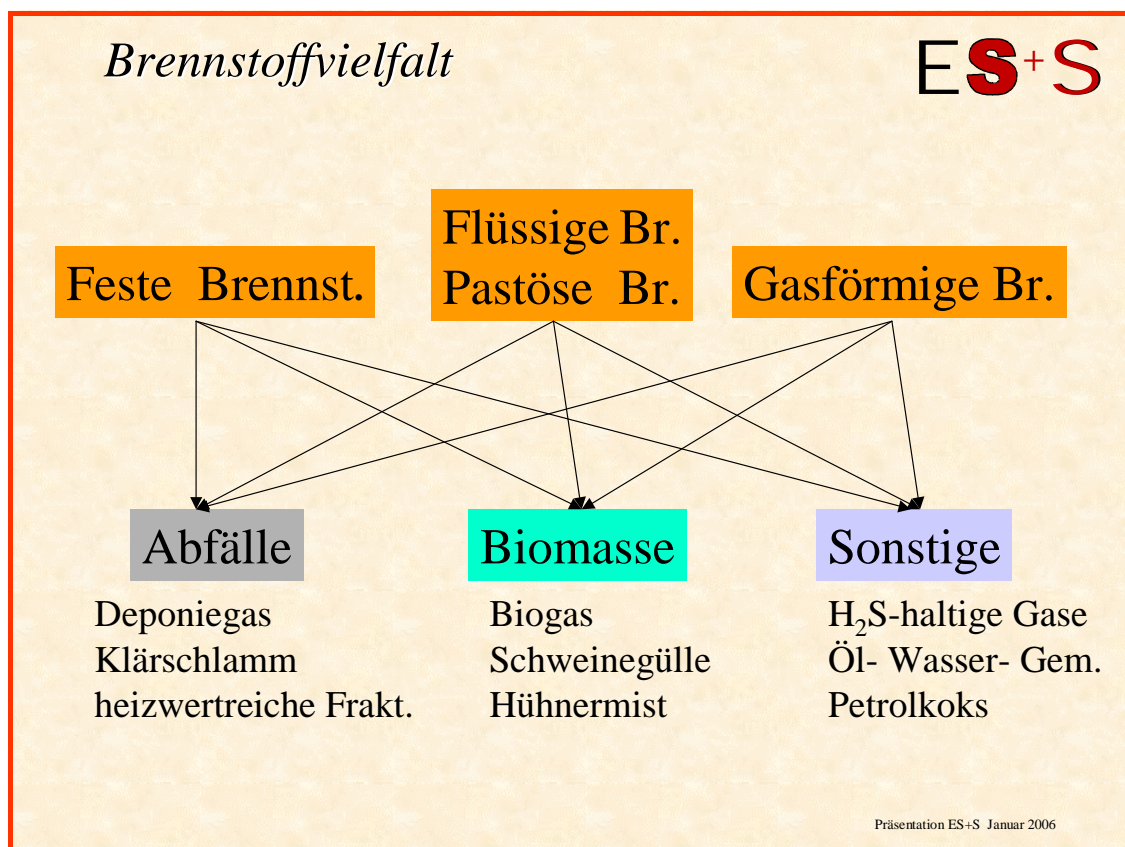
Brennstoffvielfalt

ES+S

Feste Brennst.

Flüssige Br.
Pastöse Br.

Gasförmige Br.

Abfälle

Biomasse

Sonstige

Deponiegas
Klärschlamm
heizwertreiche Frakt.

Biogas
Schweinegülle
Hühnermist

$H_2S$-haltige Gase
Öl- Wasser- Gem.
Petrolkoks

Präsentation ES+S Januar 2006